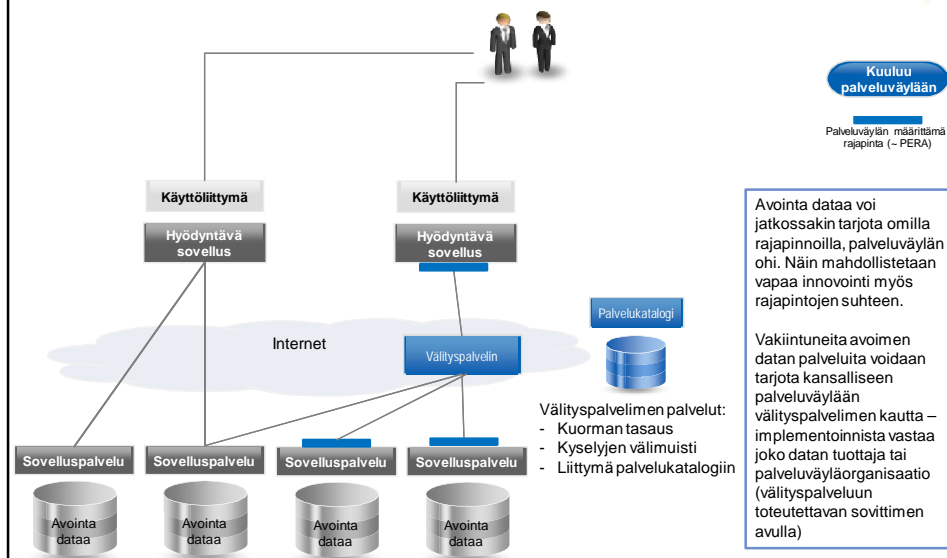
Kuuluu palveluväylään

Palveluväylän määrittämä rajapinta (~ PERA)

Käyttöliittymä

Hyödyntävä sovellus

Käyttöliittymä

Hyödyntävä sovellus

Palvelukatalogi

Internet

Välityspalvelin

Välityspalvelimen palvelut:
- Kuorman tasaus
- Kyselyjen välimuisti
- Liittymä palvelukatalogiin

Sovelluspalvelu

Sovelluspalvelu

Sovelluspalvelu

Sovelluspalvelu

Avointa dataa

Avointa dataa

Avointa dataa

Avointa dataa

Avointa dataa voi jatkossakin tarjota omilla rajapinnoilla, palveluväylän ohi. Näin mahdollistetaan vapaa innovointi myös rajapintojen suhteen.

Vakiintuneita avoimen datan palveluita voidaan tarjota kansalliseen palveluväylään välityspalvelimen kautta – implementoinnista vastaa joko datan tuottaja tai palveluväyläorganisaatio (välityspalveluun toteutettavan sovittimen avulla)